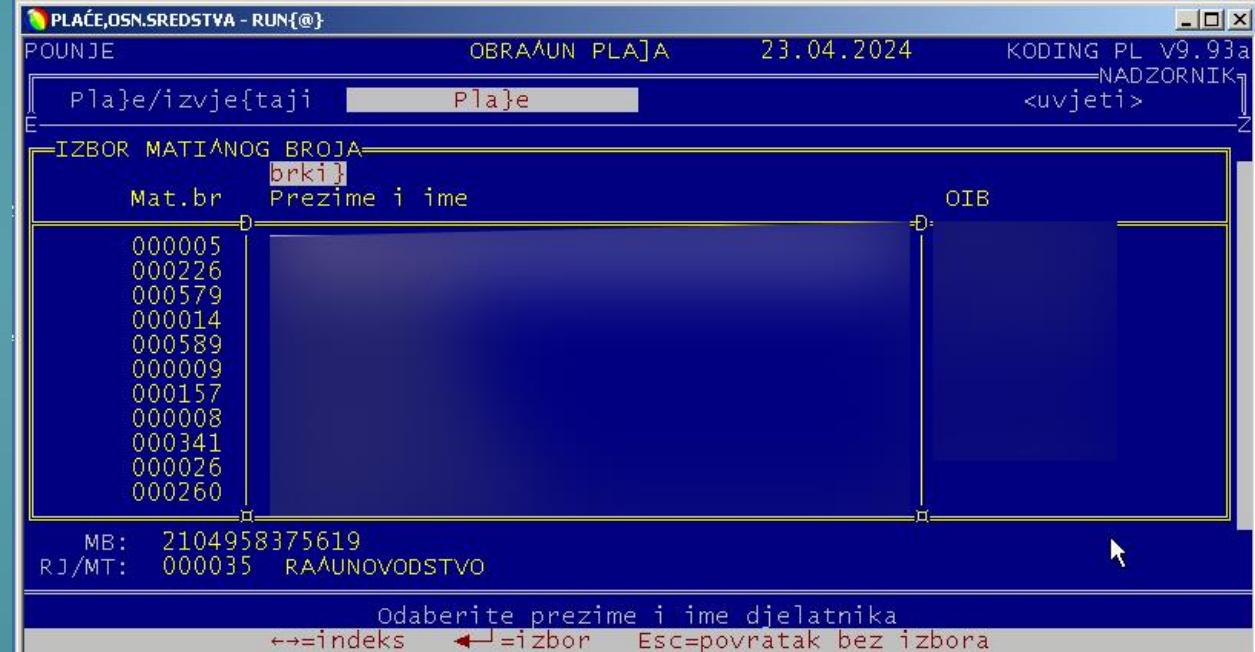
PLAĆE,OSN.SREDSTVA - RUN{@}

POUNJE OBRA^UN PLA]A 23.04.2024 KODING PL V9.93a

NADZORNIK

Pla}e/izvje{taji Pla}e <uvjeti>

E Z

IZBOR MATI^NOG BROJA

brki}

| Mat.br | Prezime i ime | OIB |
|---|---|---|
| 000005 | | |
| 000226 | | |
| 000579 | | |
| 000014 | | |
| 000589 | | |
| 000009 | | |
| 000157 | | |
| 000008 | | |
| 000341 | | |
| 000026 | | |
| 000260 | | |

MB: 2104958375619
RJ/MT: 000035 RA^UNOVODSTVO

Odaberite prezime i ime djelatnika
←→=indeks ◄┘=izbor Esc=povratak bez izbora